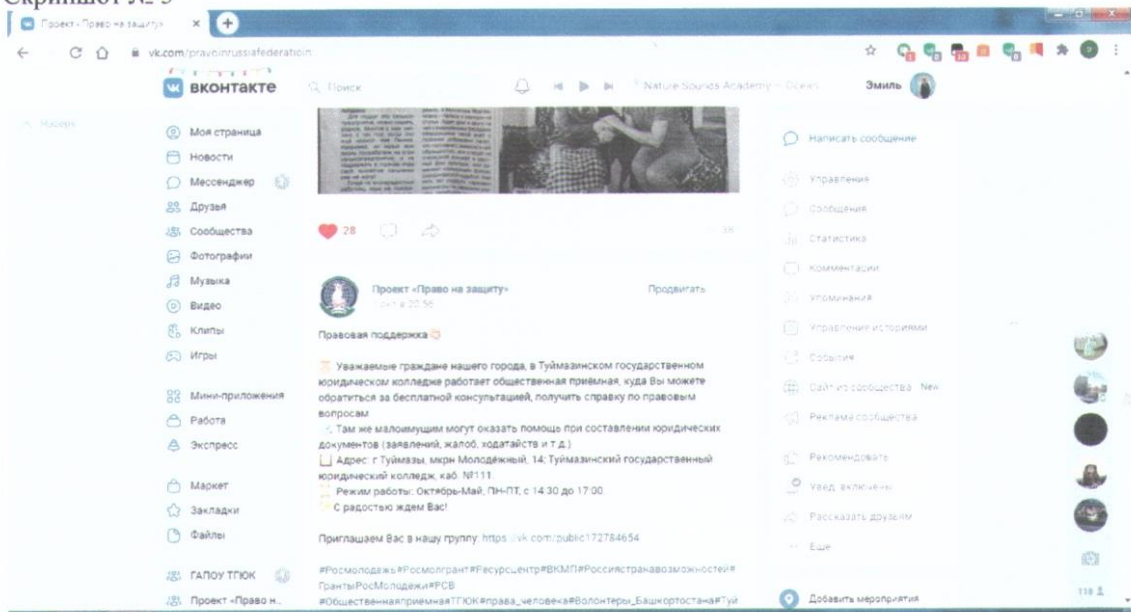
Скриншот № 5

Проект «Право на защиту» ×

vk.com/pravoinrussiafederation

вконтакте

Поиск

Nature Sounds Academy — Ocean

Эмиль

Моя страница
Новости
Мессенджер
Друзья
Сообщества
Фотографии
Музыка
Видео
Клипы
Игры
Мини-приложения
Работа
Экспресс
Маркет
Закладки
Файлы
ГАПОУ ТГЮК
Проект «Право н...

28

35

Проект «Право на защиту»
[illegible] в 20:36

Продвигать

Правовая поддержка

Уважаемые граждане нашего города, в Туймазинском государственном юридическом колледже работает общественная приёмная, куда Вы можете обратиться за бесплатной консультацией, получить справку по правовым вопросам

Там же малоимущим могут оказать помощь при составлении юридических документов (заявлений, жалоб, ходатайств и т.д.)

Адрес: г.Туймазы, мкрн Молодёжный, 14; Туймазинский государственный юридический колледж, каб. №111

Режим работы: Октябрь-Май, ПН-ПТ, с 14:30 до 17:00

С радостью ждем Вас!

Приглашаем Вас в нашу группу: https://vk.com/public172784654

#Росмолодежь#Росмолгрант#Ресурсцентр#ВКМП#Россиястранавозможностей#ГрантыРосМолодежи#РСВ
#Общественнаяприёмная#ТГЮК#права_человека#Волонтеры_Башкортостана#Туй

Написать сообщение
Управление
Сообщения
Статистика
Комментарии
Упоминания
Управление историями
События
Сайт из сообщества New
Реклама сообщества
Рекомендовать
Увед. включены
Рассказать друзьям
Еще
Добавить мероприятия

118